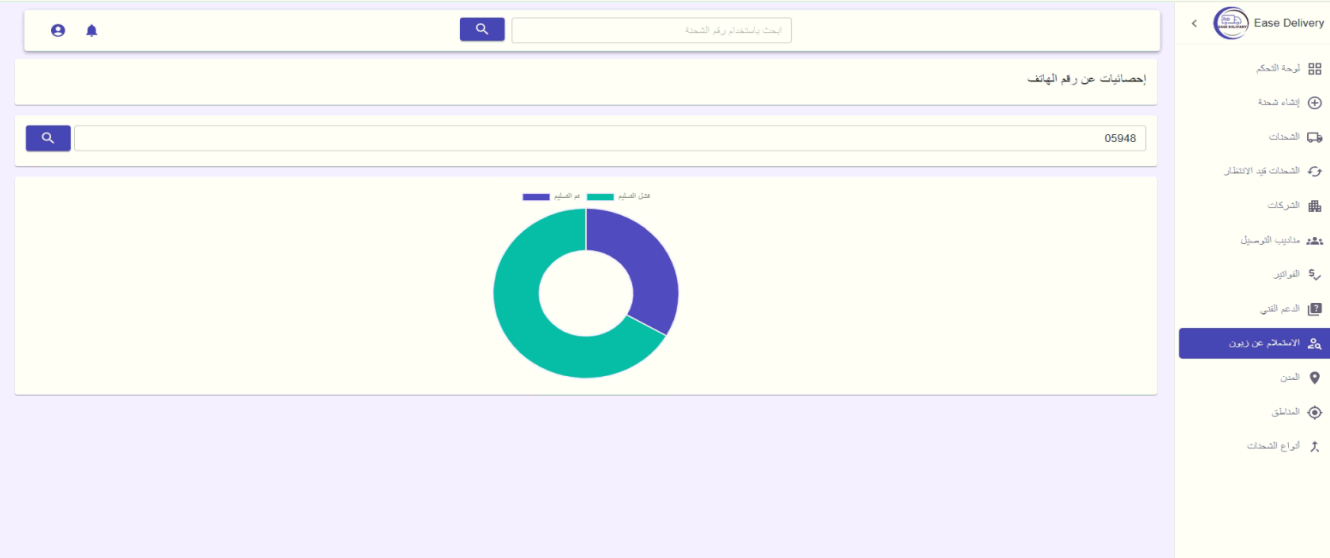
Ease Delivery

ابحث باستخدام رقم الشحنة

إحصائيات عن رقم الهاتف

05948

تم التسليم
فشل التسليم

لوحة التحكم
إنشاء شحنة
الشحنات
الشحنات قيد الانتظار
الشركات
مناديب التوصيل
الفواتير
الدعم الفني
الاستعلام عن زبون
المدن
المناطق
أنواع الشحنات